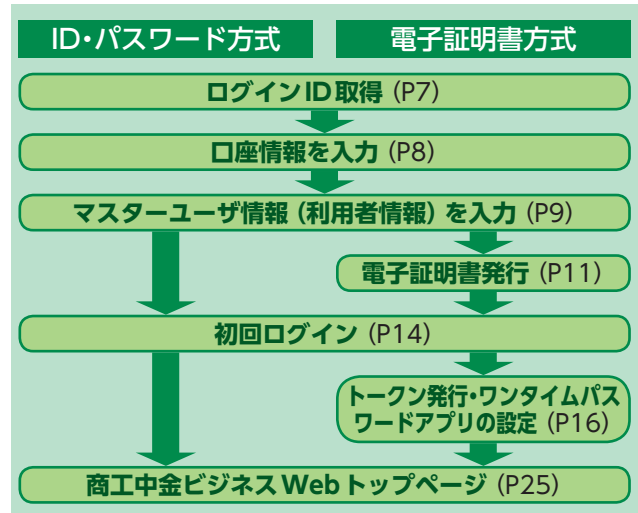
ID・パスワード方式

電子証明書方式

ログインID取得（P7）

口座情報を入力（P8）

マスターユーザ情報（利用者情報）を入力（P9）

電子証明書発行（P11）

初回ログイン（P14）

トークン発行・ワンタイムパスワードアプリの設定（P16）

商工中金ビジネスWebトップページ（P25）